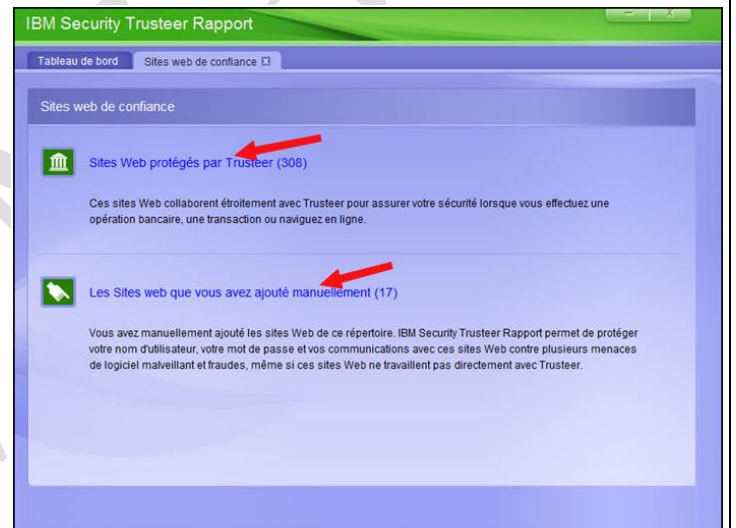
IBM Security Trusteer Rapport

Tableau de bord | Sites web de confiance

Sites web de confiance

Sites Web protégés par Trusteer (308)

Ces sites Web collaborent étroitement avec Trusteer pour assurer votre sécurité lorsque vous effectuez une opération bancaire, une transaction ou naviguez en ligne.

Les Sites web que vous avez ajouté manuellement (17)

Vous avez manuellement ajouté les sites Web de ce répertoire. IBM Security Trusteer Rapport permet de protéger votre nom d'utilisateur, votre mot de passe et vos communications avec ces sites Web contre plusieurs menaces de logiciel malveillant et fraudes, même si ces sites Web ne travaillent pas directement avec Trusteer.